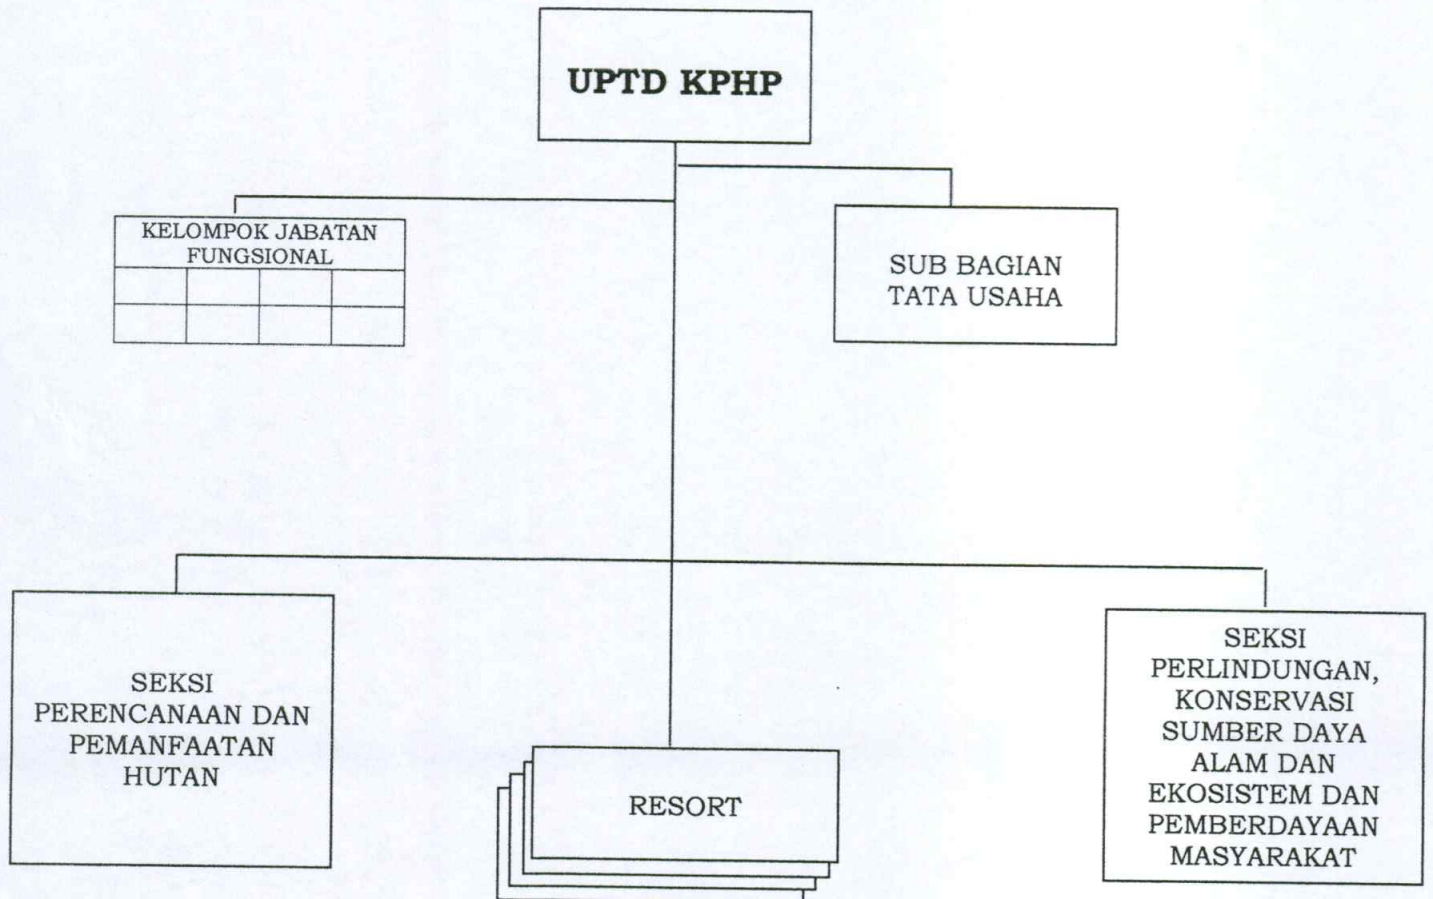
UPTD KPHP

KELOMPOK JABATAN FUNGSIONAL

SUB BAGIAN TATA USAHA

SEKSI PERENCANAAN DAN PEMANFAATAN HUTAN

RESORT

SEKSI PERLINDUNGAN, KONSERVASI SUMBER DAYA ALAM DAN EKOSISTEM DAN PEMBERDAYAAN MASYARAKAT